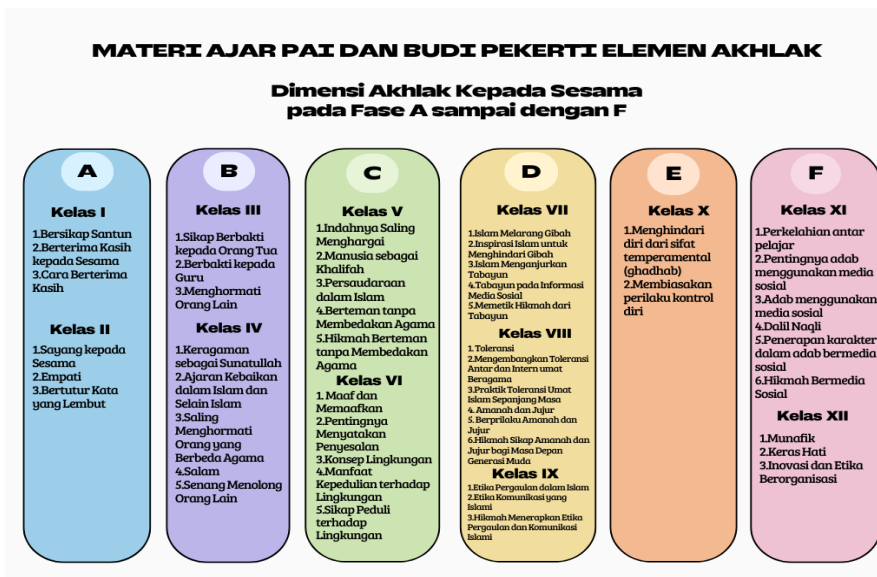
MATERI AJAR PAI DAN BUDI PEKERTI ELEMEN AKHLAK

Dimensi Akhlak Kepada Sesama pada Fase A sampai dengan F

A

Kelas I

1.Bersikap Santun
2.Berterima Kasih kepada Sesama
3.Cara Berterima Kasih

Kelas II

1.Sayang kepada Sesama
2.Empati
3.Bertutur Kata yang Lembut

B

Kelas III

1.Sikap Berbakti kepada Orang Tua
2.Berbakti kepada Guru
3.Menghormati Orang Lain

Kelas IV

1.Keragaman sebagai Sunatullah
2.Ajaran Kebaikan dalam Islam dan Selain Islam
3.Saling Menghormati Orang yang Berbeda Agama
4.Salam
5.Senang Menolong Orang Lain

C

Kelas V

1.Indahnya Saling Menghargai
2.Manusia sebagai Khalifah
3.Persaudaraan dalam Islam
4.Berteman tanpa Membedakan Agama
5.Hikmah Berteman tanpa Membedakan Agama

Kelas VI

1.Maaf dan Memaafkan
2.Pentingnya Menyatakan Penyesalan
3.Konsep Lingkungan
4.Manfaat Kepedulian terhadap Lingkungan
5.Sikap Peduli terhadap Lingkungan

D

Kelas VII

1.Islam Melarang Gibah
2.Inspirasi Islam untuk Menghindari Gibah
3.Islam Menganjurkan Tabayun
4.Tabayun pada Informasi Media Sosial
5.Memetik Hikmah dari Tabayun

Kelas VIII

1.Toleransi
2.Mengembangkan Toleransi Antar dan Intern umat Beragama
3.Praktik Toleransi Umat Islam Sepanjang Masa
4. Amanah dan Jujur
5. Berprilaku Amanah dan Jujur
6.Hikmah Sikap Amanah dan Jujur bagi Masa Depan Generasi Muda

Kelas IX

1.Etika Pergaulan dalam Islam
2.Etika Komunikasi yang Islami
3.Hikmah Menerapkan Etika Pergaulan dan Komunikasi Islami

E

Kelas X

1.Menghindari diri dari sifat temperamental (ghadhab)
2.Membiasakan perilaku kontrol diri

F

Kelas XI

1.Perkelahian antar pelajar
2.Pentingnya adab menggunakan media sosial
3.Adab menggunakan media sosial
4.Dalil Naqli
5.Penerapan karakter dalam adab bermedia sosial
6.Hikmah Bermedia Sosial

Kelas XII

1.Munafik
2.Keras Hati
3.Inovasi dan Etika Berorganisasi